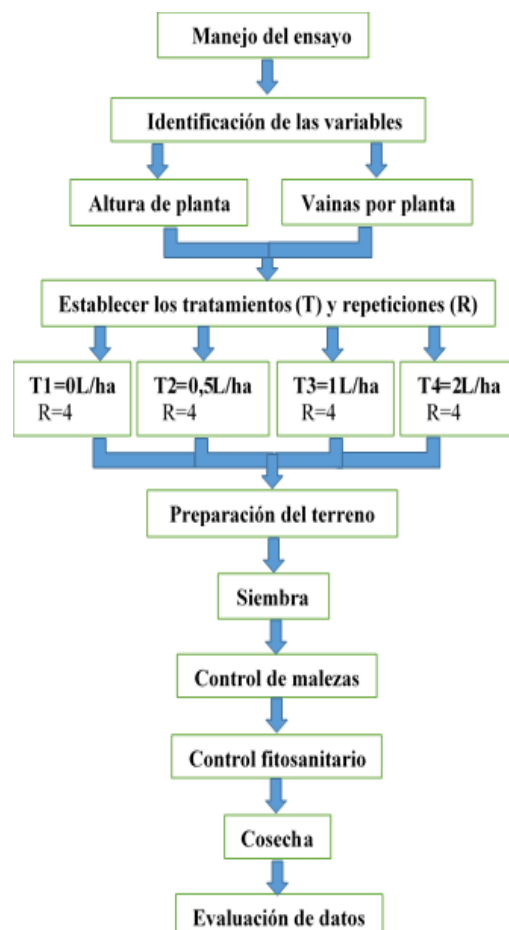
Manejo del ensayo

Identificación de las variables

Altura de planta

Vainas por planta

Establecer los tratamientos (T) y repeticiones (R)

T1=0L/ha
R=4

T2=0,5L/ha
R=4

T3=1 L/ha
R=4

T4=2L/ha
R=4

Preparación del terreno

Siembra

Control de malezas

Control fitosanitario

Cosecha

Evaluación de datos